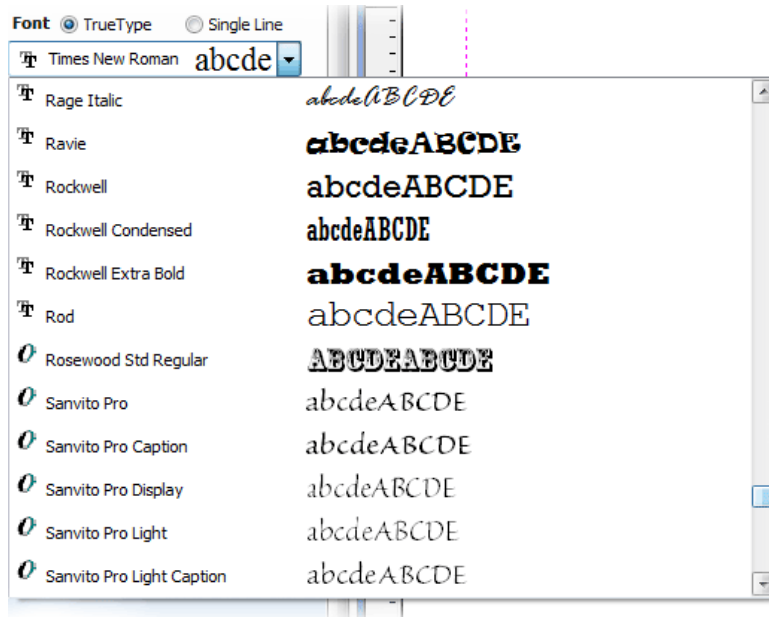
Font TrueType Single Line

Times New Roman abcde

Rage Italic abcdeABCDE
Ravie abcdeABCDE
Rockwell abcdeABCDE
Rockwell Condensed abcdeABCDE
Rockwell Extra Bold abcdeABCDE
Rod abcdeABCDE
Rosewood Std Regular ABCDEABCDE
Sanvito Pro abcdeABCDE
Sanvito Pro Caption abcdeABCDE
Sanvito Pro Display abcdeABCDE
Sanvito Pro Light abcdeABCDE
Sanvito Pro Light Caption abcdeABCDE